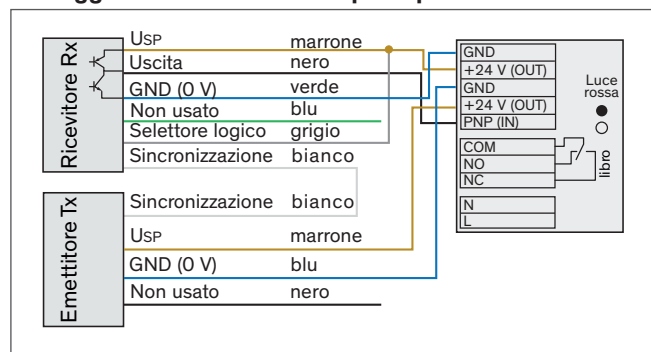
Ricevitore Rx

USP marrone
Uscita nero
GND (0 V) verde
Non usato blu
Selettore logico grigio
Sincronizzazione bianco

Emettitore Tx

Sincronizzazione bianco
USP marrone
GND (0 V) blu
Non usato nero

GND
+24 V (OUT)
GND
+24 V (OUT)
PNP (IN)
COM
NO
NC
N
L

Luce rossa

libro